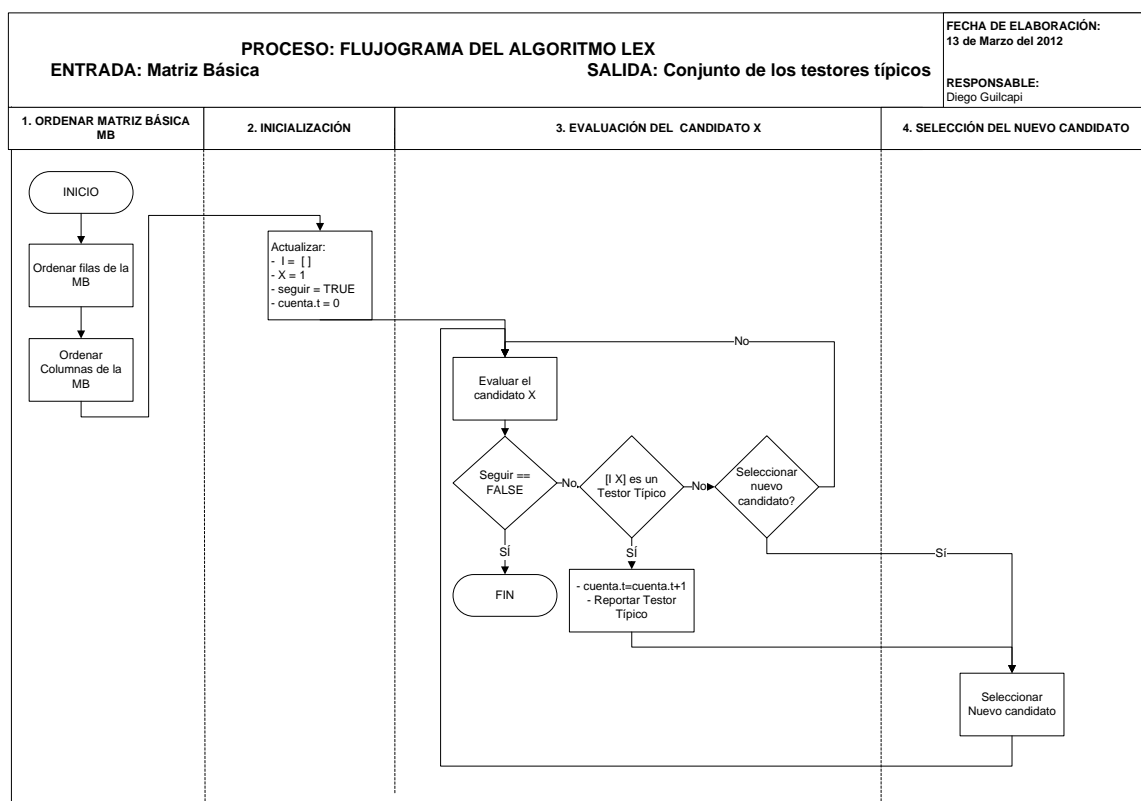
PROCESO: FLUJOGRAMA DEL ALGORITMO LEX
ENTRADA: Matriz Básica
SALIDA: Conjunto de los testores típicos

FECHA DE ELABORACIÓN:
13 de Marzo del 2012

RESPONSABLE:
Diego Guilcapi

1. ORDENAR MATRIZ BÁSICA MB

2. INICIALIZACIÓN

3. EVALUACIÓN DEL CANDIDATO X

4. SELECCIÓN DEL NUEVO CANDIDATO

INICIO

Ordenar filas de la MB

Ordenar Columnas de la MB

Actualizar:
- I = [ ]
- X = 1
- seguir = TRUE
- cuenta.t = 0

No

Evaluar el candidato X

Seguir == FALSE

No

[I X] es un Testor Típico

No

Seleccionar nuevo candidato?

SÍ

SÍ

Sí

FIN

- cuenta.t=cuenta.t+1
- Reportar Testor Típico

Seleccionar Nuevo candidato